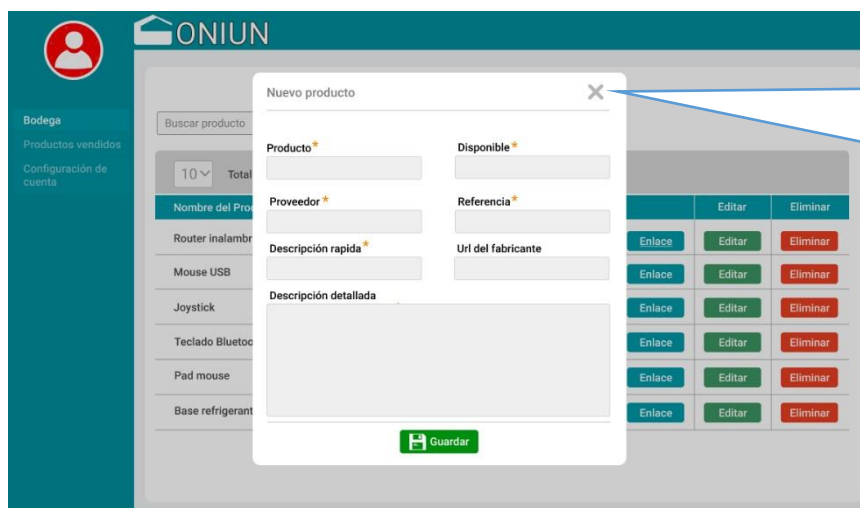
ONIUN

Bodega
Productos vendidos
Configuración de cuenta

Buscar producto

10 Total

Nombre del Pro
Router inalambr
Mouse USB
Joystick
Teclado Bluetoo
Pad mouse
Base refrigerant

| Editar | Eliminar |
|---|---|
| Enlace | Editar | Eliminar |

Enlace Editar Eliminar
Enlace Editar Eliminar
Enlace Editar Eliminar
Enlace Editar Eliminar
Enlace Editar Eliminar
Enlace Editar Eliminar

Nuevo producto

Producto*
Disponible*
Proveedor*
Referencia*
Descripción rapida*
Url del fabricante
Descripción detallada

Guardar